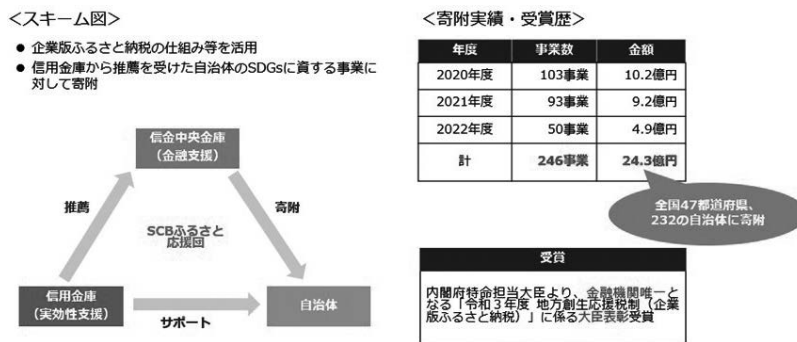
<スキーム図>

● 企業版ふるさと納税の仕組み等を活用
● 信用金庫から推薦を受けた自治体のSDGsに資する事業に対して寄附

信金中央金庫
（金融支援）

推薦

寄附

SCBふるさと応援団

信用金庫
（実効性支援）

サポート

自治体

<寄附実績・受賞歴>

| 年度 | 事業数 | 金額 |
|---|---|---|
| 2020年度 | 103事業 | 10.2億円 |
| 2021年度 | 93事業 | 9.2億円 |
| 2022年度 | 50事業 | 4.9億円 |
| 計 | 246事業 | 24.3億円 |

全国47都道府県、232の自治体に寄附

受賞

内閣府特命担当大臣より、金融機関唯一となる「令和３年度 地方創生応援税制（企業版ふるさと納税）」に係る大臣表彰受賞